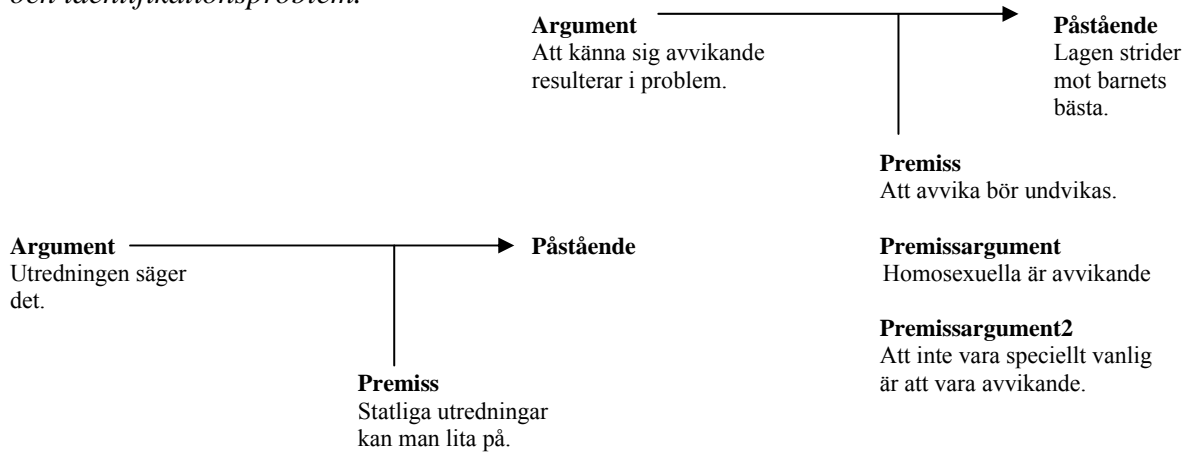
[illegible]

**Argument**
Att känna sig avvikande resulterar i problem.

**Påstående**
Lagen strider mot barnets bästa.

**Premiss**
Att avvika bör undvikas.

**Argument**
Utredningen säger det.

**Påstående**

**Premissargument**
Homosexuella är avvikande

**Premissargument2**
Att inte vara speciellt vanlig är att vara avvikande.

**Premiss**
Statliga utredningar kan man lita på.